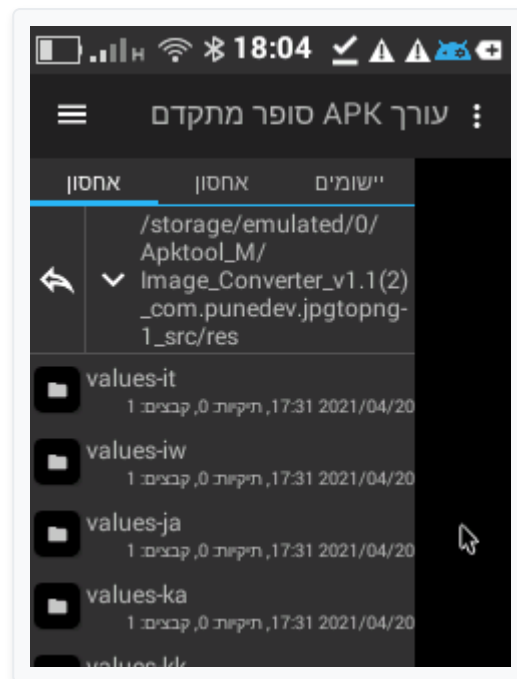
18:04

עורך APK סופר מתקדם

יישומים אחסון אחסון

/storage/emulated/0/Apktool_M/Image_Converter_v1.1(2)_com.punedev.jpgtopng-1_src/res

values-it
2021/04/20 17:31, תיקיות: 0, קבצים: 1

values-iw
2021/04/20 17:31, תיקיות: 0, קבצים: 1

values-ja
2021/04/20 17:31, תיקיות: 0, קבצים: 1

values-ka
2021/04/20 17:31, תיקיות: 0, קבצים: 1

values-kk